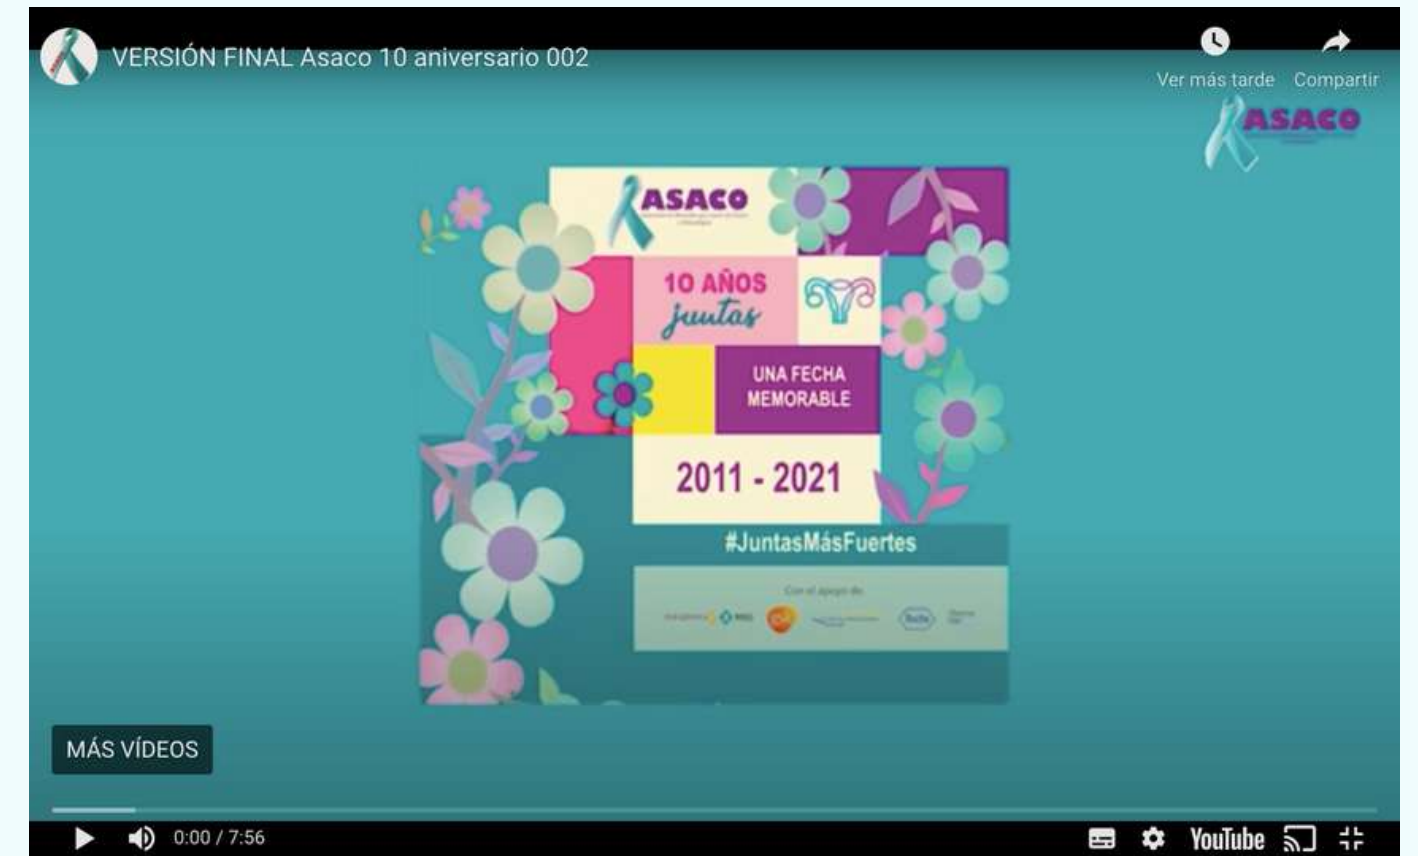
VERSIÓN FINAL Asaco 10 aniversario 002

Ver más tarde Compartir

ASACO

ASACO

10 AÑOS juntas

UNA FECHA MEMORABLE

2011 - 2021

#JuntasMásFuertes

Con el apoyo de:

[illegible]

MÁS VÍDEOS

0:00 / 7:56

YouTube